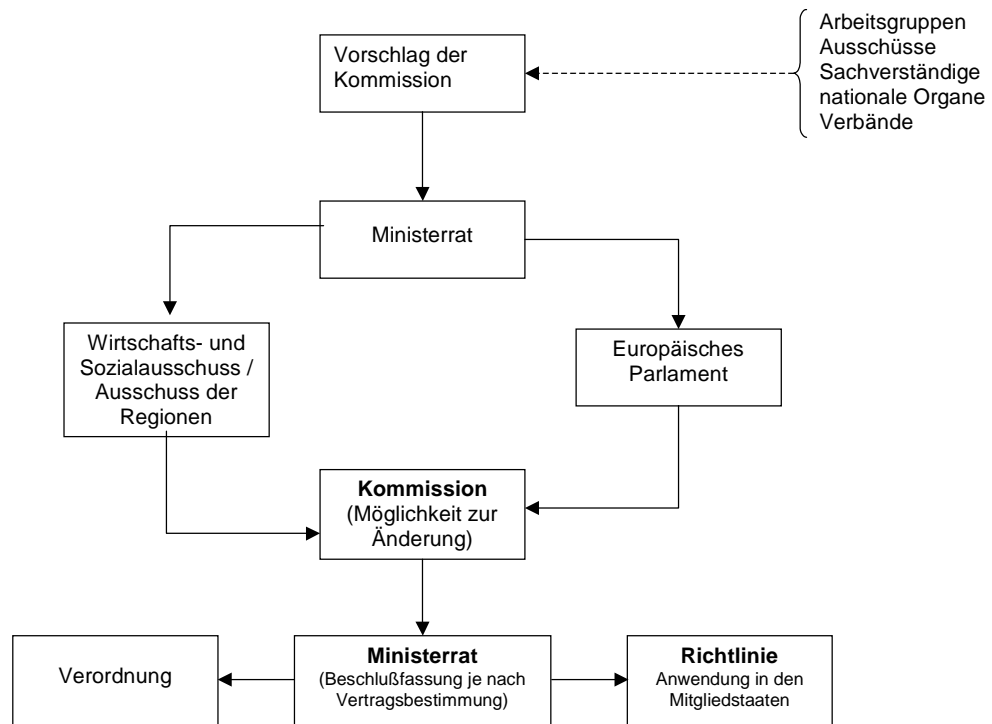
Vorschlag der Kommission

Arbeitsgruppen
Ausschüsse
Sachverständige
nationale Organe
Verbände

Ministerrat

Wirtschafts- und Sozialausschuss / Ausschuss der Regionen

Europäisches Parlament

**Kommission**
(Möglichkeit zur Änderung)

Verordnung

**Ministerrat**
(Beschlußfassung je nach Vertragsbestimmung)

**Richtlinie**
Anwendung in den Mitgliedstaaten